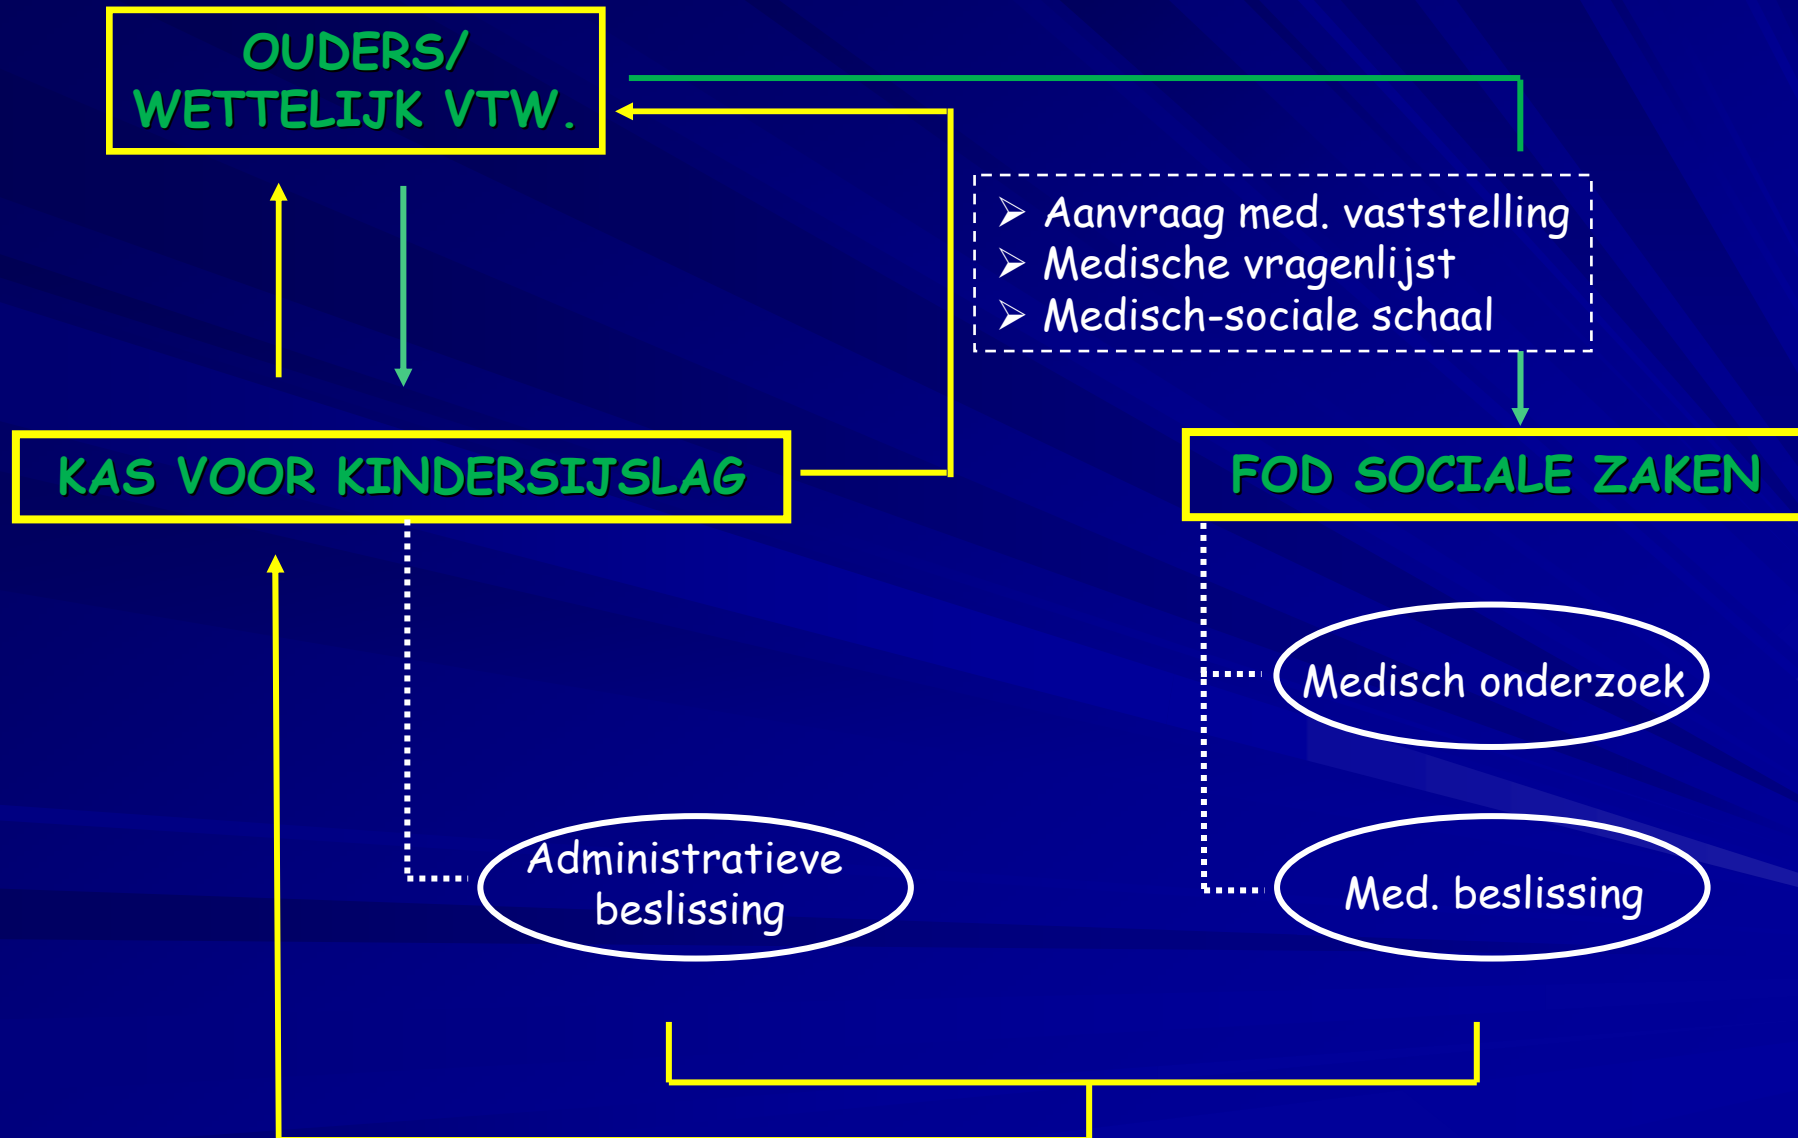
OUDERS/
WETTELIJK VTW.

- Aanvraag med. vaststelling
- Medische vragenlijst
- Medisch-sociale schaal

KAS VOOR KINDERSIJSLAG

FOD SOCIALE ZAKEN

Medisch onderzoek

Administratieve beslissing

Med. beslissing